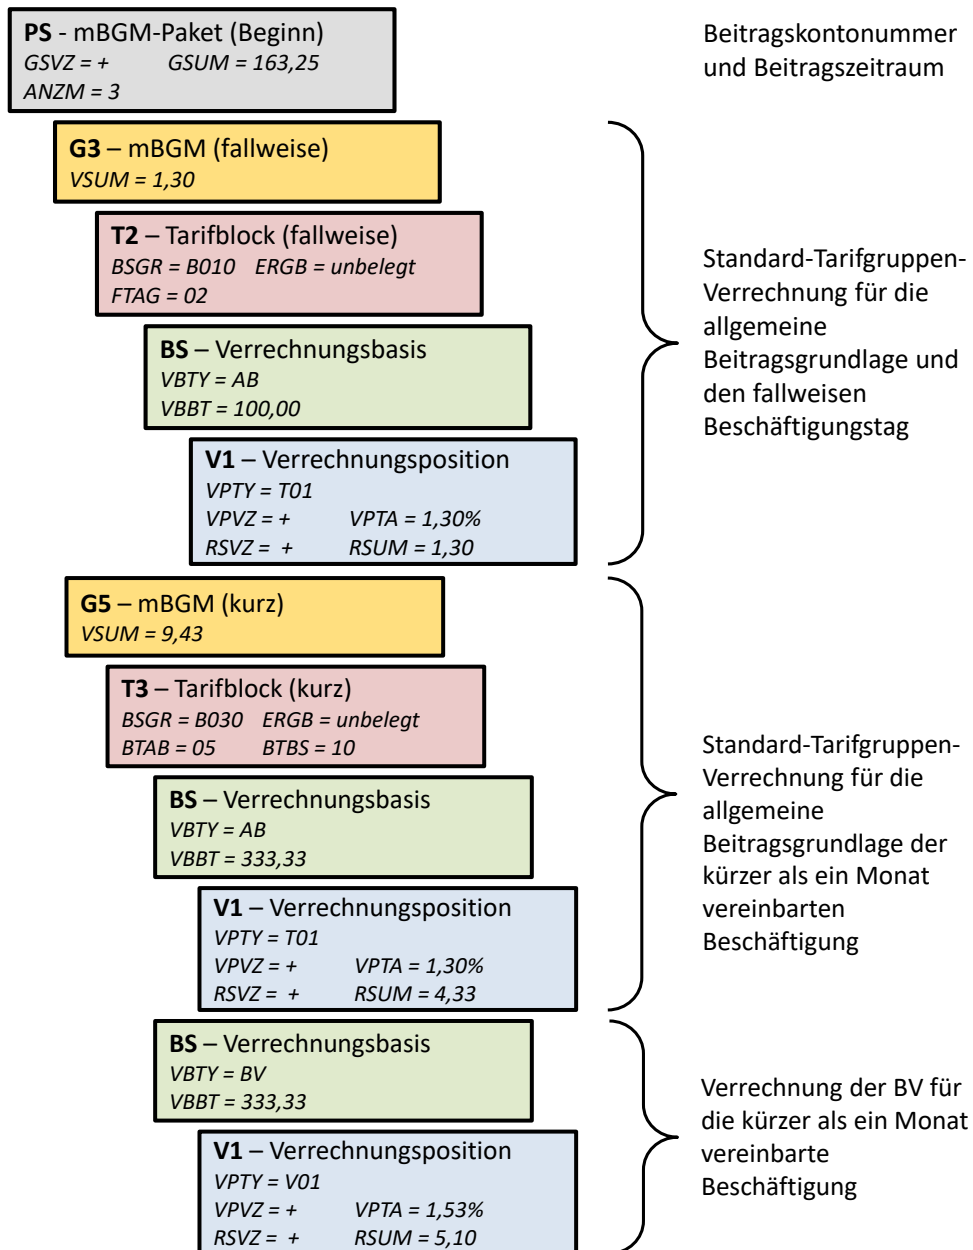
**PS** - mBGM-Paket (Beginn)
*GSVZ = +* *GSUM = 163,25*
*ANZM = 3*

Beitragskontonummer und Beitragszeitraum

**G3** – mBGM (fallweise)
*VSUM = 1,30*

**T2** – Tarifblock (fallweise)
*BSGR = B010* *ERGB = unbelegt*
*FTAG = 02*

**BS** – Verrechnungsbasis
*VBTY = AB*
*VBBT = 100,00*

**V1** – Verrechnungsposition
*VPTY = T01*
*VPVZ = +* *VPTA = 1,30%*
*RSVZ = +* *RSUM = 1,30*

Standard-Tarifgruppen-Verrechnung für die allgemeine Beitragsgrundlage und den fallweisen Beschäftigungstag

**G5** – mBGM (kurz)
*VSUM = 9,43*

**T3** – Tarifblock (kurz)
*BSGR = B030* *ERGB = unbelegt*
*BTAB = 05* *BTBS = 10*

**BS** – Verrechnungsbasis
*VBTY = AB*
*VBBT = 333,33*

**V1** – Verrechnungsposition
*VPTY = T01*
*VPVZ = +* *VPTA = 1,30%*
*RSVZ = +* *RSUM = 4,33*

Standard-Tarifgruppen-Verrechnung für die allgemeine Beitragsgrundlage der kürzer als ein Monat vereinbarten Beschäftigung

**BS** – Verrechnungsbasis
*VBTY = BV*
*VBBT = 333,33*

**V1** – Verrechnungsposition
*VPTY = V01*
*VPVZ = +* *VPTA = 1,53%*
*RSVZ = +* *RSUM = 5,10*

Verrechnung der BV für die kürzer als ein Monat vereinbarte Beschäftigung